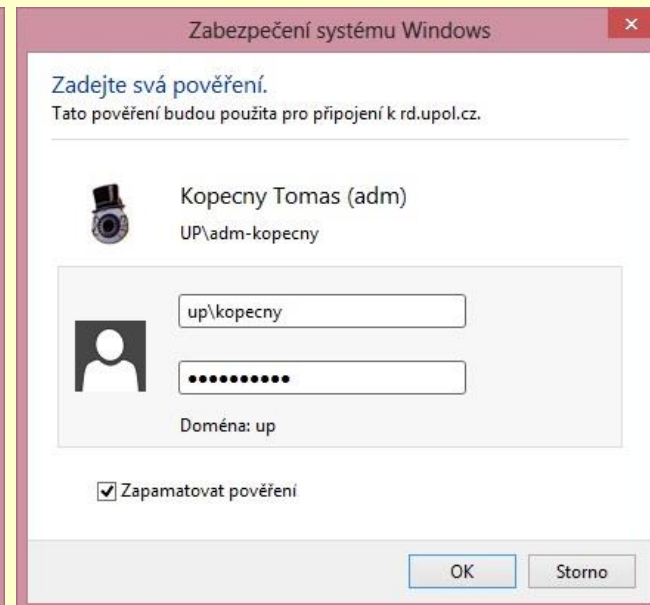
Zabezpečení systému Windows

Zadejte svá pověření.
Tato pověření budou použita pro připojení k rd.upol.cz.

Kopecny Tomas (adm)
UP\adm-kopecny

up\kopecny

••••••••••

Doména: up

Zapamatovat pověření

OK
Storno